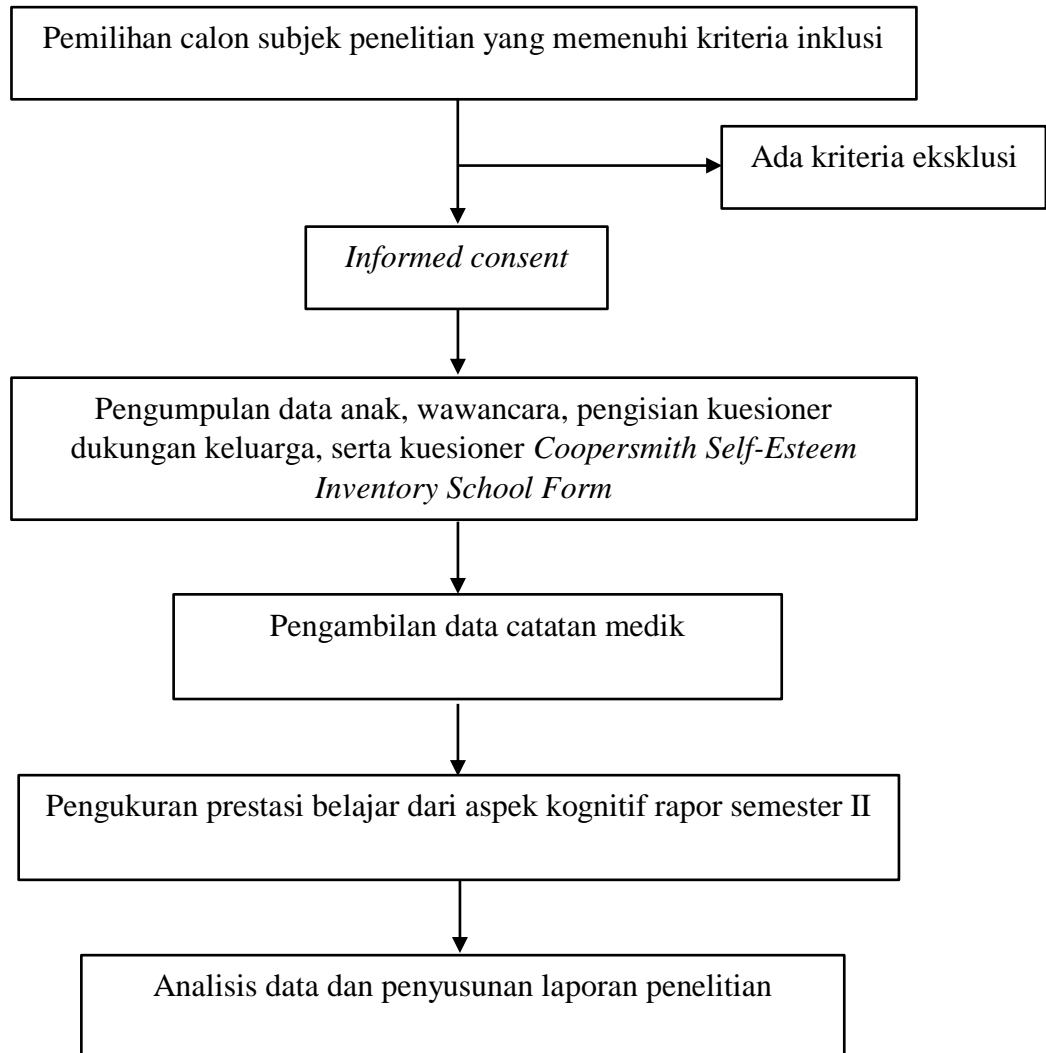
Pemilihan calon subjek penelitian yang memenuhi kriteria inklusi

Ada kriteria eksklusi

*Informed consent*

Pengumpulan data anak, wawancara, pengisian kuesioner dukungan keluarga, serta kuesioner *Coopersmith Self-Esteem Inventory School Form*

Pengambilan data catatan medik

Pengukuran prestasi belajar dari aspek kognitif rapor semester II

Analisis data dan penyusunan laporan penelitian